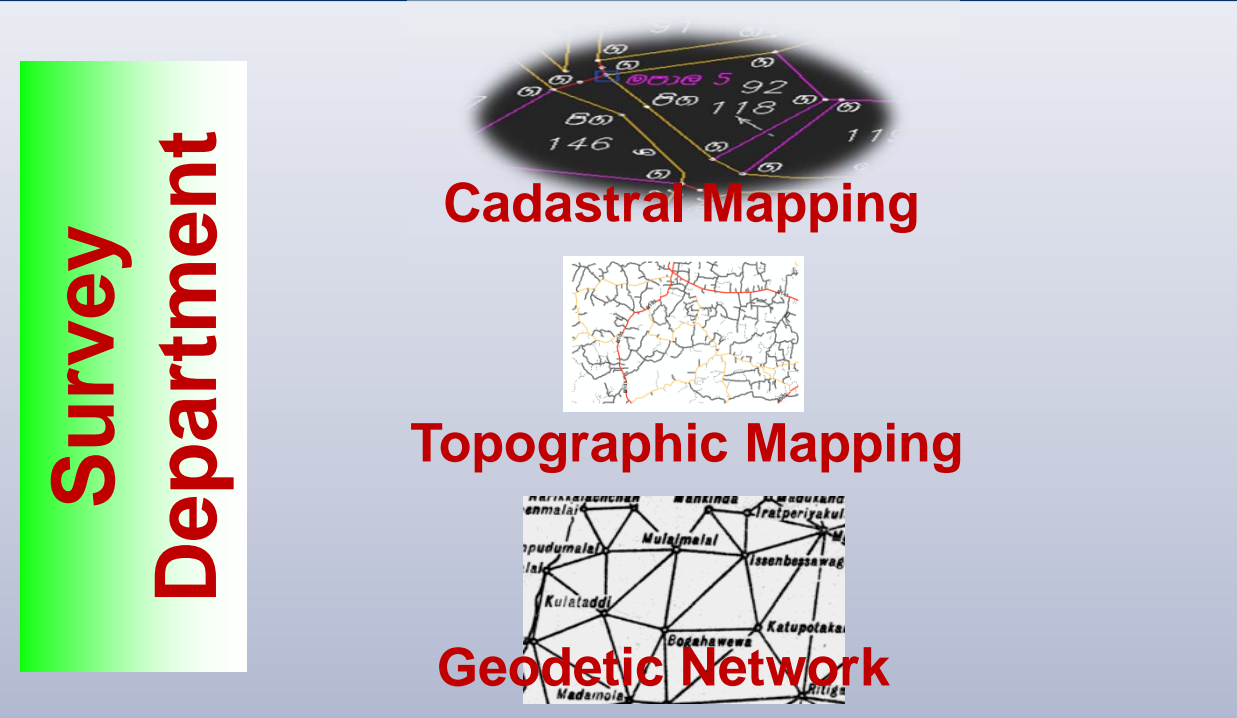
Survey Department

91
ග
ග
ග
පොල 5
92
පිග
118
ග
පිග
146
ග
ග
ග
119

Cadastral Mapping

Topographic Mapping

Harikkadachchan
Mankinda
Madukand
enmalai
Iratperiyakul
apudumalai
Mulaimalai
Isenbessawag
Kulataddi
Katupotaka
Bogahawewa
Madamoia
Ritiga

Geodetic Network